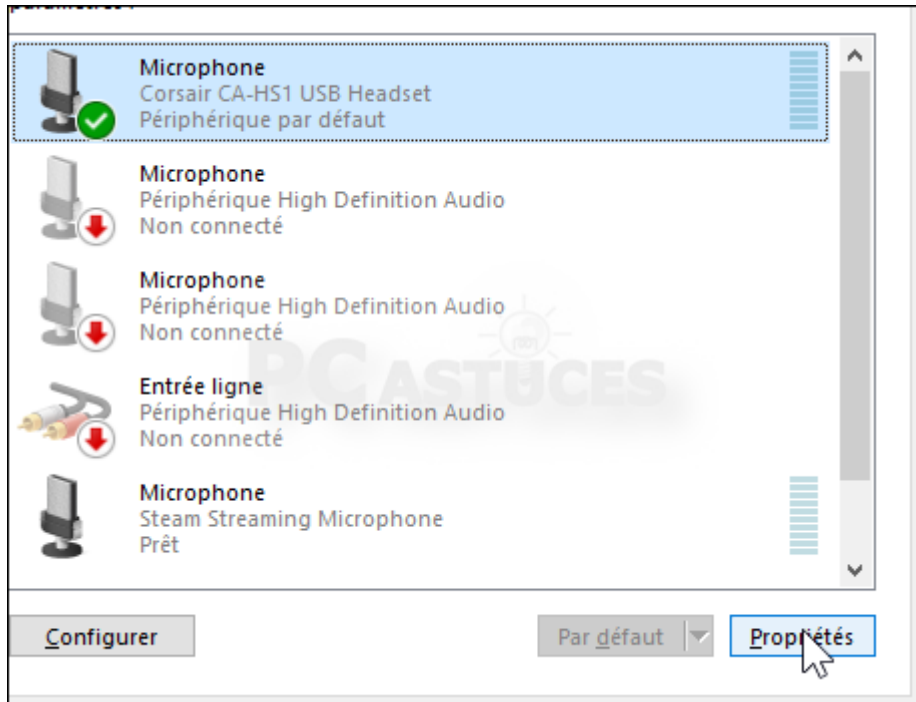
Microphone
Corsair CA-HS1 USB Headset
Périphérique par défaut

Microphone
Périphérique High Definition Audio
Non connecté

Microphone
Périphérique High Definition Audio
Non connecté

Entrée ligne
Périphérique High Definition Audio
Non connecté

Microphone
Steam Streaming Microphone
Prêt

PC ASTUCES

Configurer

Par défaut

Propriétés